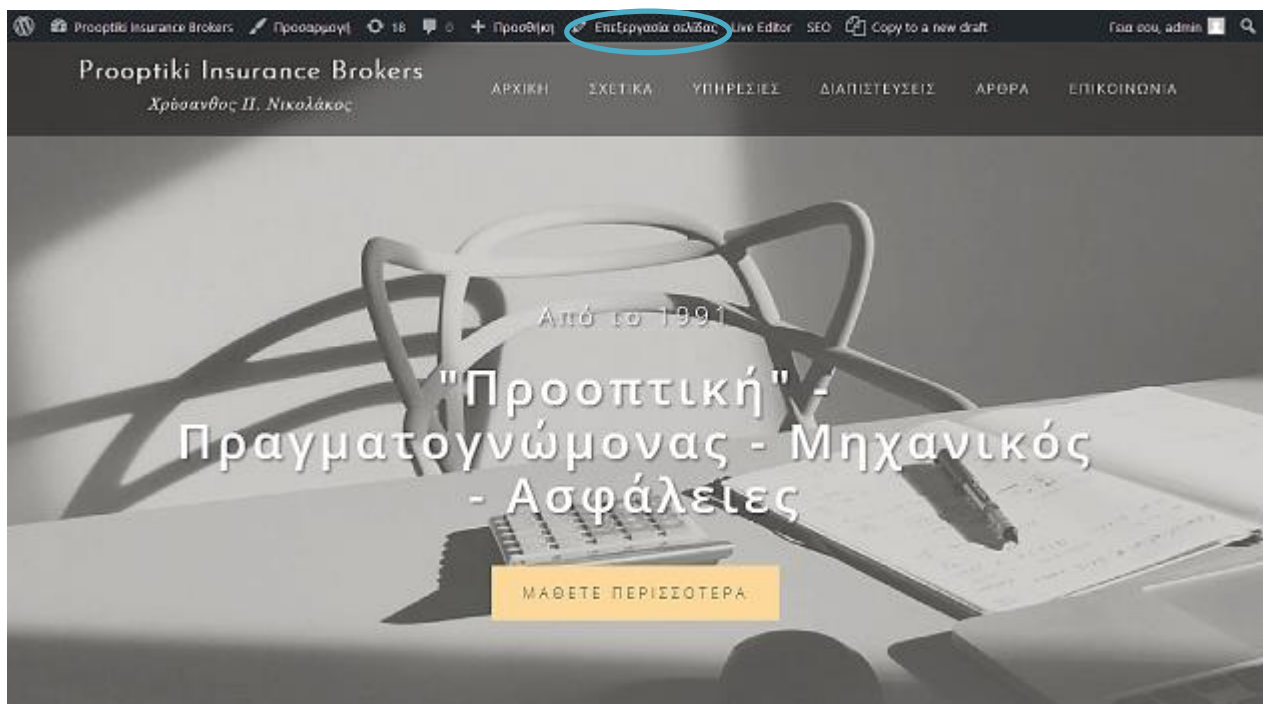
Prooptiki Insurance Brokers Προσαρμογή 16 0 + Προσθήκη Επεξεργασία σελίδας Live Editor SEO Copy to a new draft Γεια σου, admin

Prooptiki Insurance Brokers
Χρύσανθος Π. Νικολάκος

ΑΡΧΙΚΗ ΣΧΕΤΙΚΑ ΥΠΗΡΕΣΙΕΣ ΔΙΑΠΙΣΤΕΥΣΕΙΣ ΑΡΘΡΑ ΕΠΙΚΟΙΝΩΝΙΑ

Από το 1991

"Προοπτική" - Πραγματογνώμονας - Μηχανικός - Ασφάλειες

ΜΑΘΕΤΕ ΠΕΡΙΣΣΟΤΕΡΑ